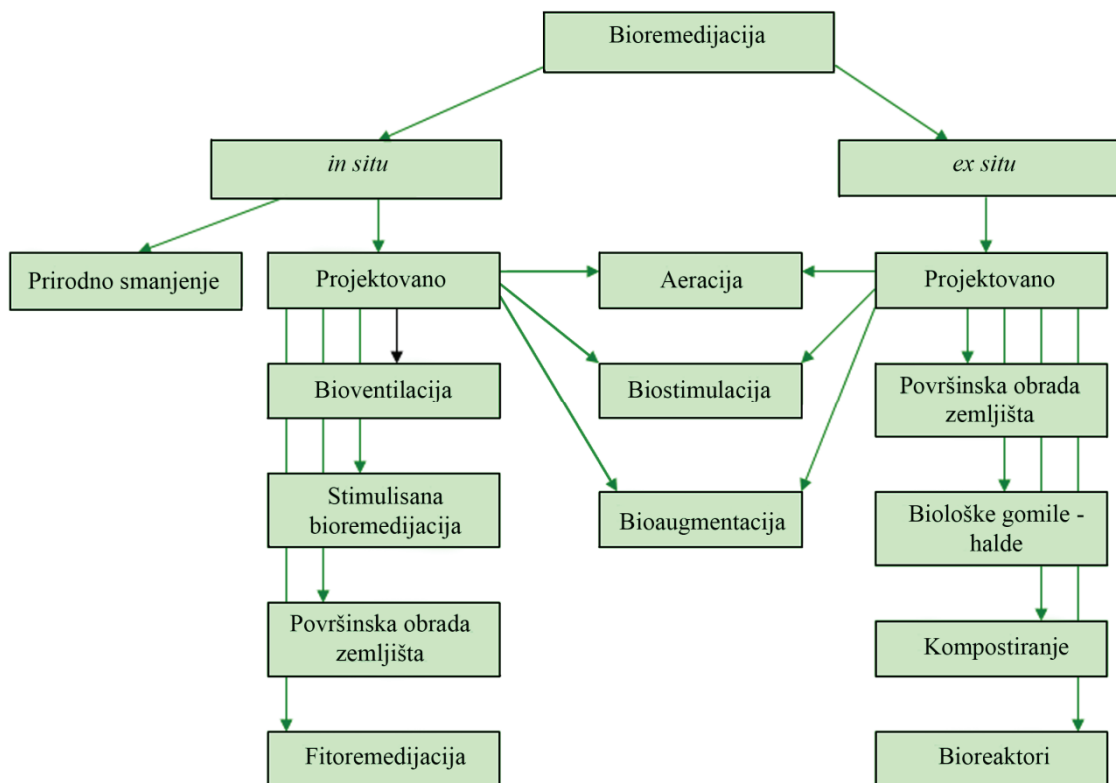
Bioremedijacija

in situ

ex situ

Prirodno smanjenje

Projektovano

Aeracija

Projektovano

Bioventilacija

Biostimulacija

Površinska obrada zemljišta

Stimulisana bioremedijacija

Bioaugmentacija

Biološke gomile - halde

Površinska obrada zemljišta

Kompostiranje

Fitoremedijacija

Bioreaktori